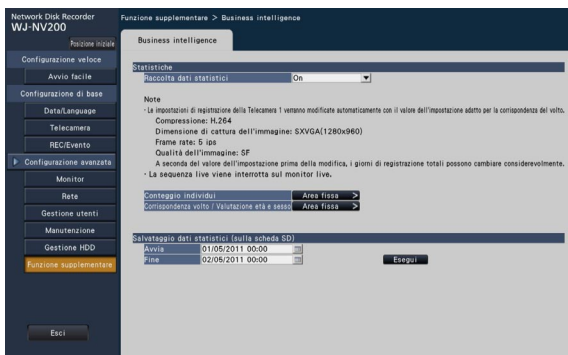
Network Disk Recorder
WJ-NV200

Posizione iniziale

Configurazione veloce

Avvio facile

Configurazione di base

Data/Language

Telecamera

REC/Evento

Configurazione avanzata

Monitor

Rete

Gestione utenti

Manutenzione

Gestione HDD

Funzione supplementare

Esci

Funzione supplementare > Business intelligence

Business intelligence

Statistiche

Raccolta dati statistici | On

Note

· Le impostazioni di registrazione della Telecamera 1 verranno modificate automaticamente con il valore dell'impostazione adatto per la corrispondenza del volto.

Compressione: H.264

Dimensione di cattura dell'immagine: SXVGA(1280x960)

Frame rate: 5 ips

Qualità dell'immagine: SF

A seconda del valore dell'impostazione prima della modifica, i giorni di registrazione totali possono cambiare considerevolmente.

· La sequenza live viene interrotta sul monitor live.

Conteggio individui | Area fissa >

Corrispondenza volto / Valutazione età e sesso | Area fissa >

Salvataggio dati statistici (sulla scheda SD)

Avvia | 01/05/2011 00:00

Fine | 02/05/2011 00:00

Esegui